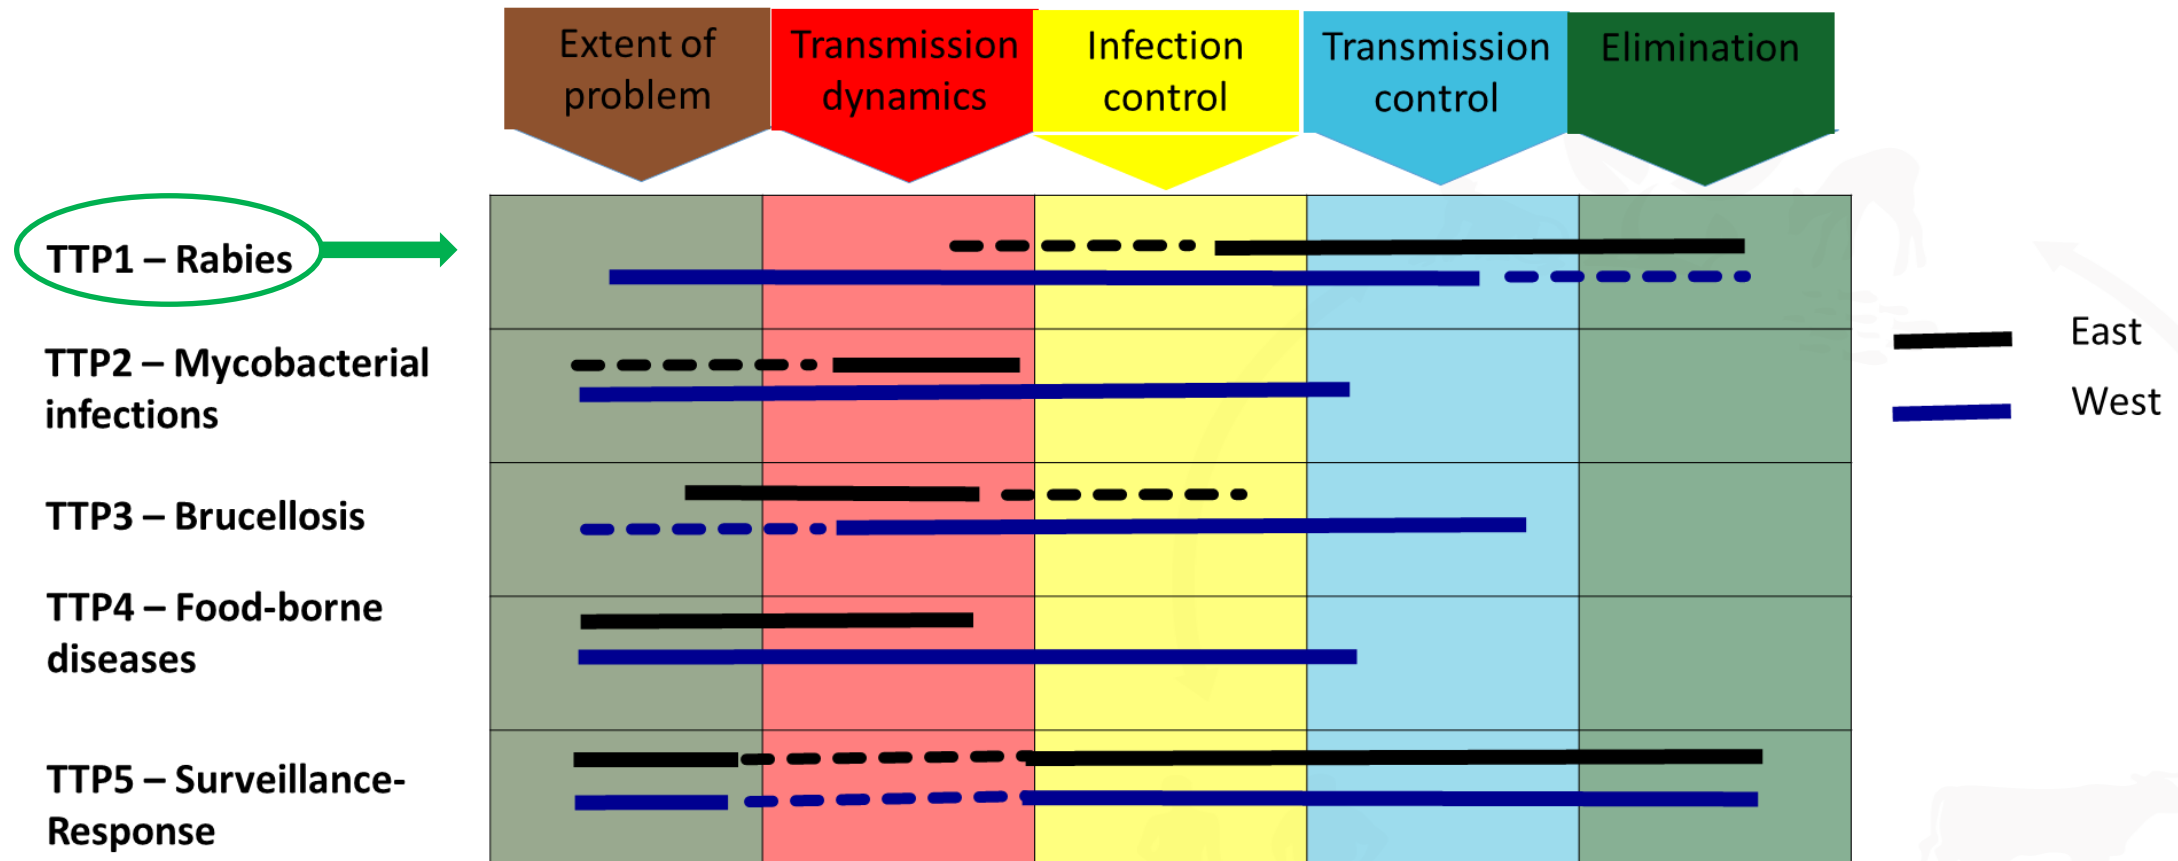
Extent of problem

Transmission dynamics

Infection control

Transmission control

Elimination

TTP1 – Rabies

TTP2 – Mycobacterial infections

TTP3 – Brucellosis

TTP4 – Food-borne diseases

TTP5 – Surveillance-Response

East

West